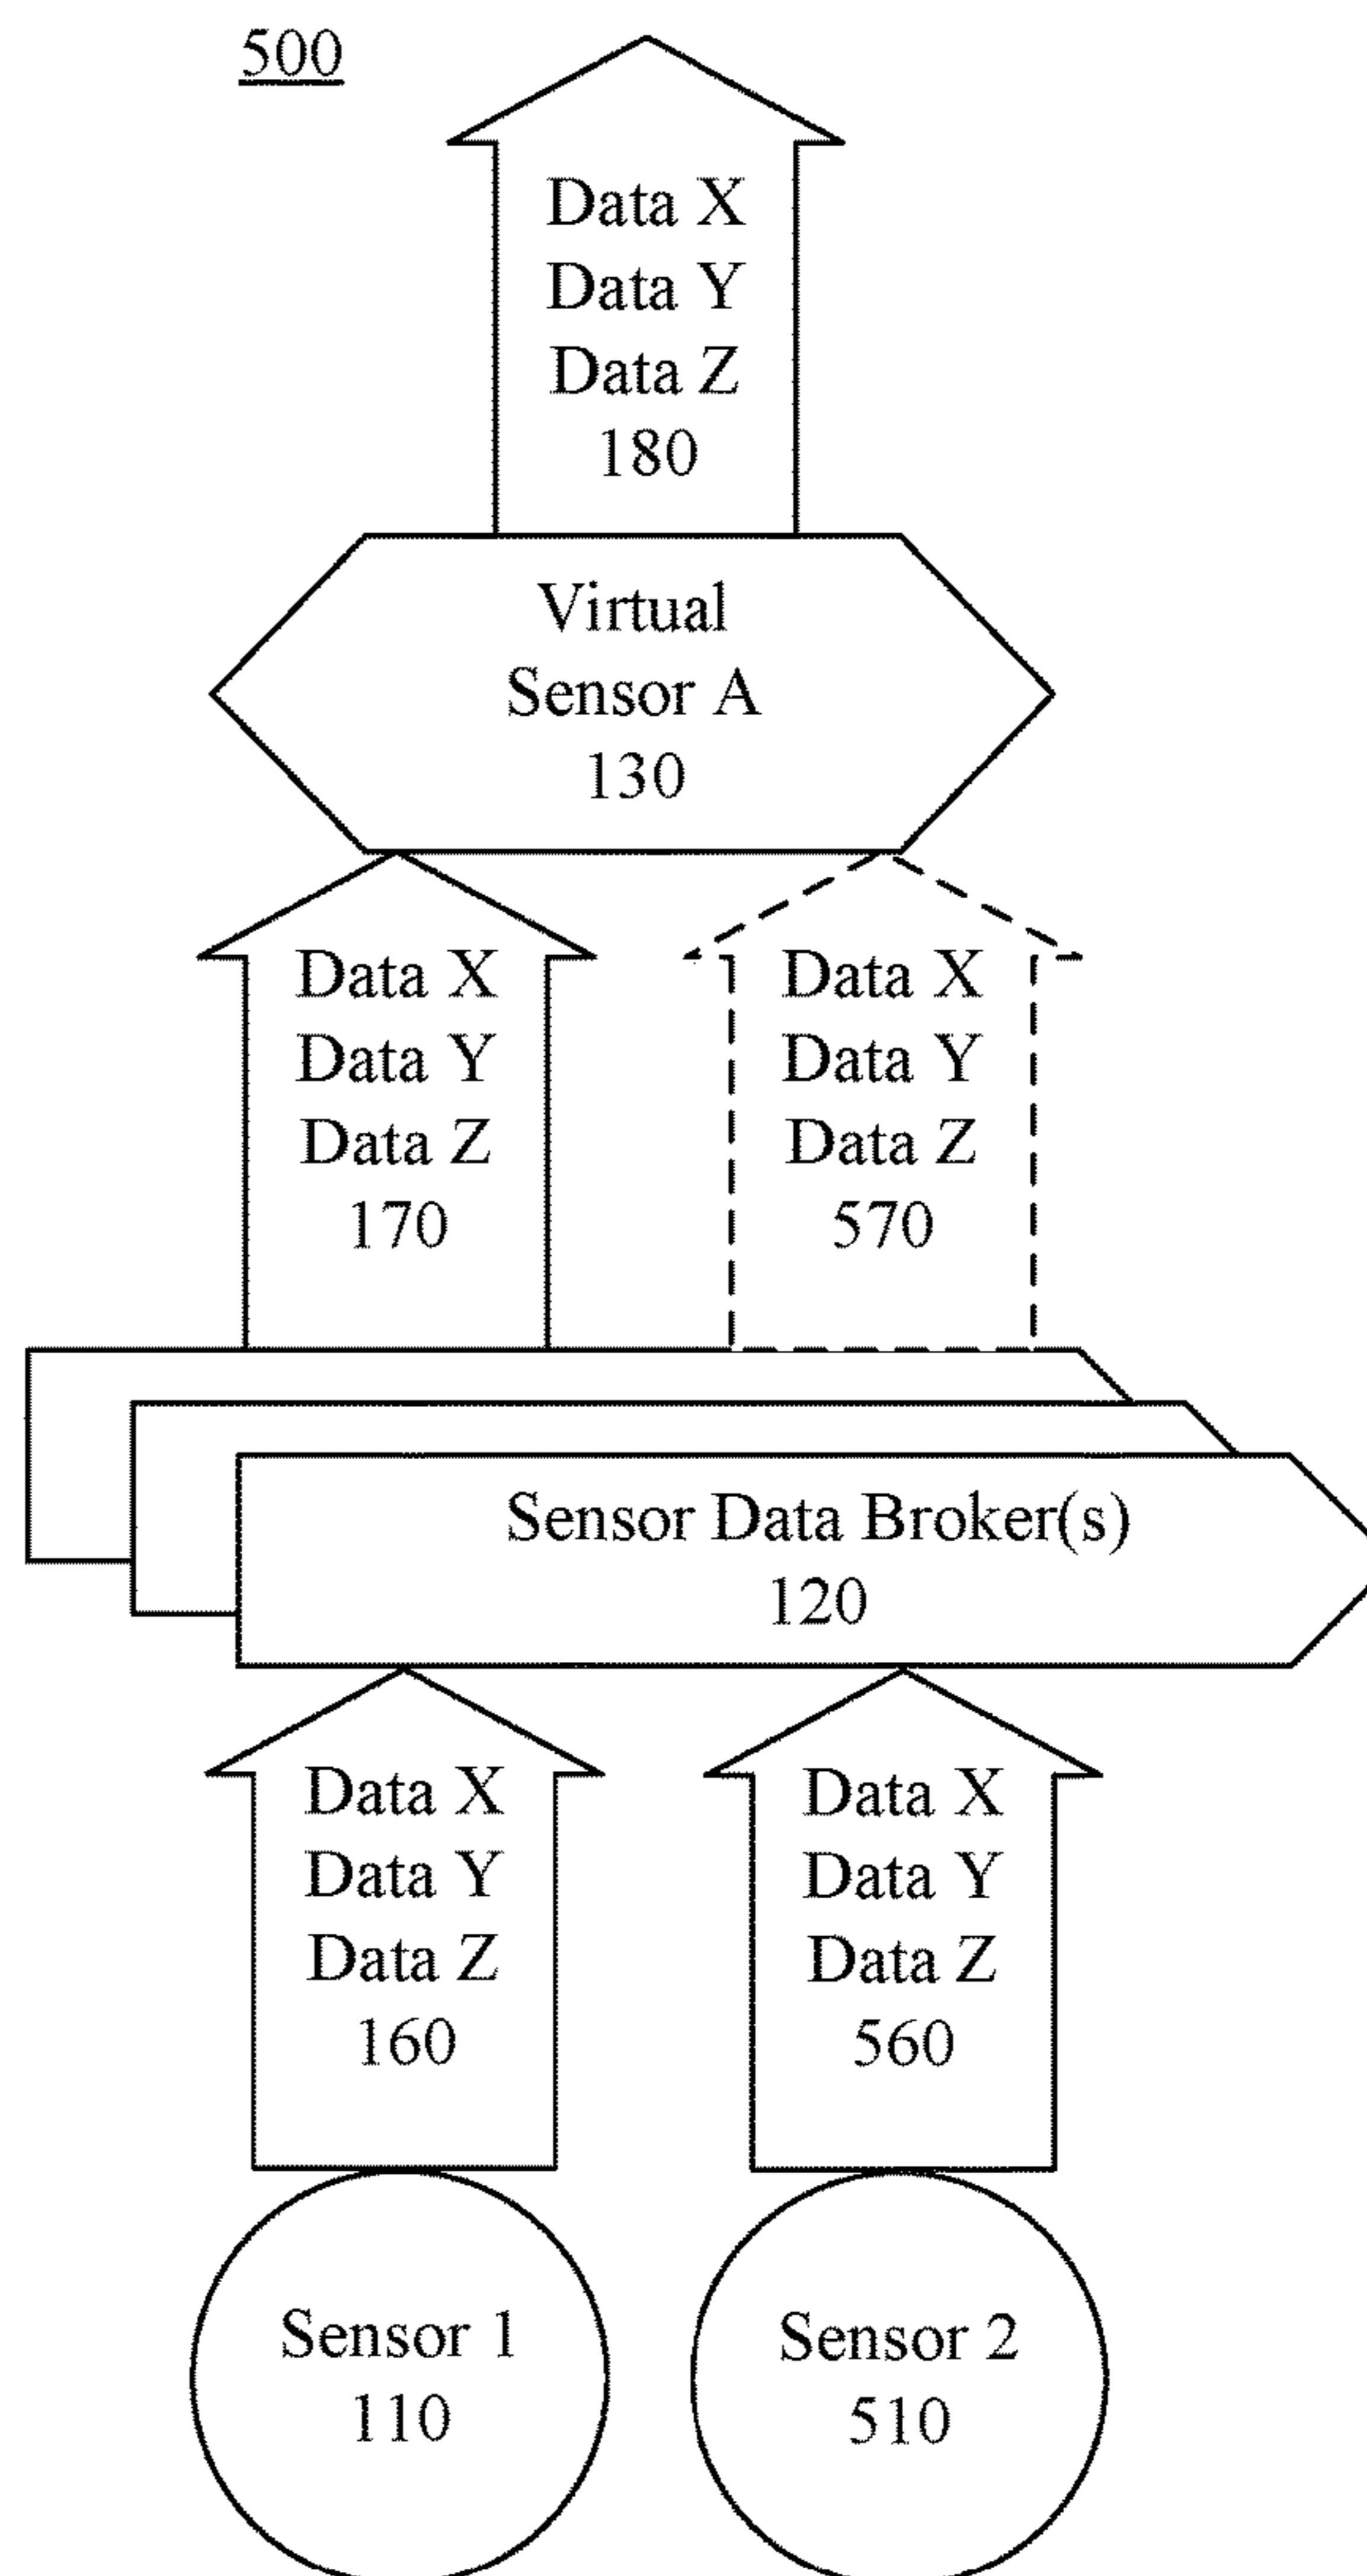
500

Data X
Data Y
Data Z
180

Virtual
Sensor A
130

Data X
Data Y
Data Z
170

Data X
Data Y
Data Z
570

Sensor Data Broker(s)
120

Data X
Data Y
Data Z
160

Data X
Data Y
Data Z
560

Sensor 1
110

Sensor 2
510